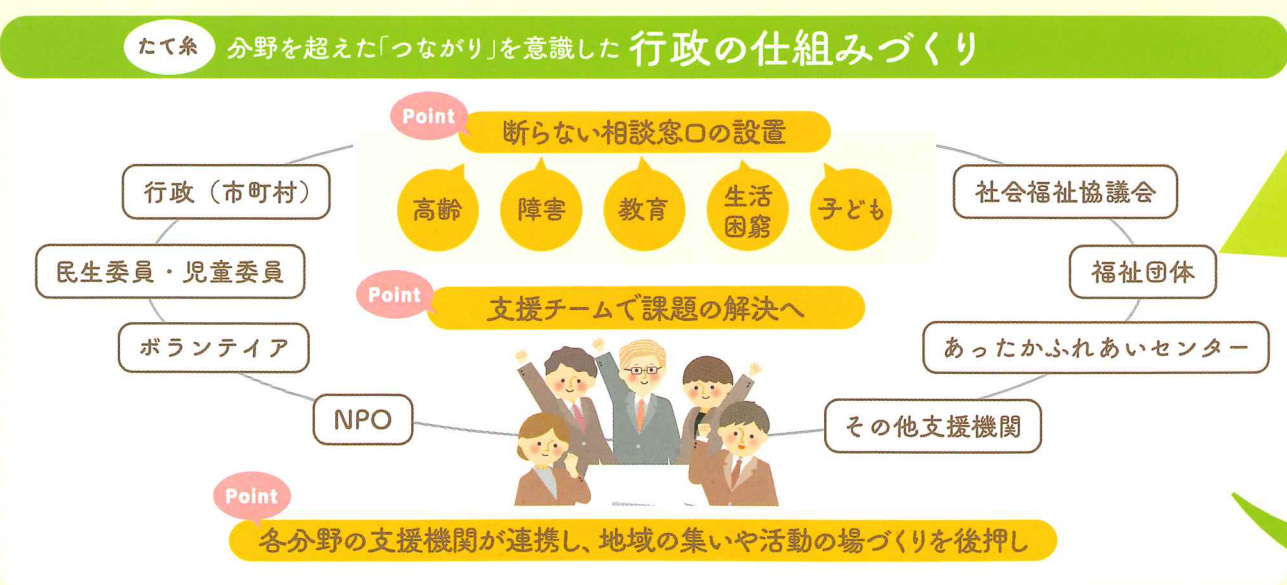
たて糸 分野を超えた「つながり」を意識した 行政の仕組みづくり

Point 断らない相談窓口の設置

高齢 障害 教育 生活困窮 子ども

行政（市町村）

民生委員・児童委員

ボランティア

NPO

社会福祉協議会

福祉団体

あったかふれあいセンター

その他支援機関

Point 支援チームで課題の解決へ

Point 各分野の支援機関が連携し、地域の集いや活動の場づくりを後押し